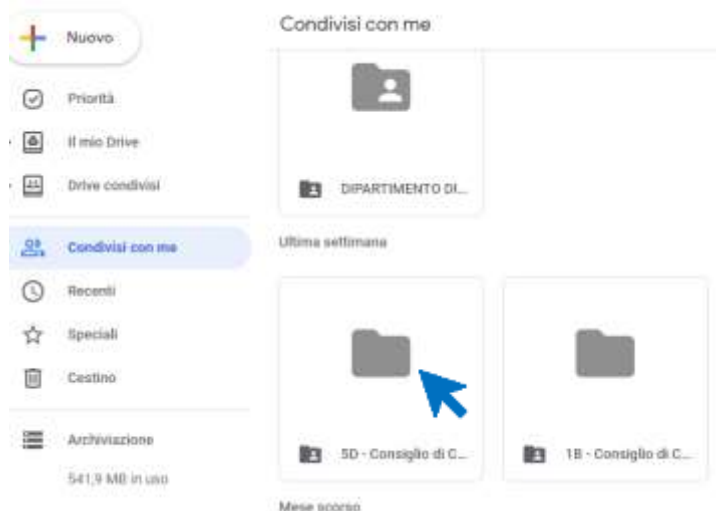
Nuovo

Priorità

Il mio Drive

Drive condivisi

Condivisi con me

Recenti

Speciali

Cestino

Archiviazione

541,9 MB in uso

Condivisi con me

DIPARTIMENTO DI...

Ultima settimana

5D - Consiglio di C...

1B - Consiglio di C...

Mese scorso